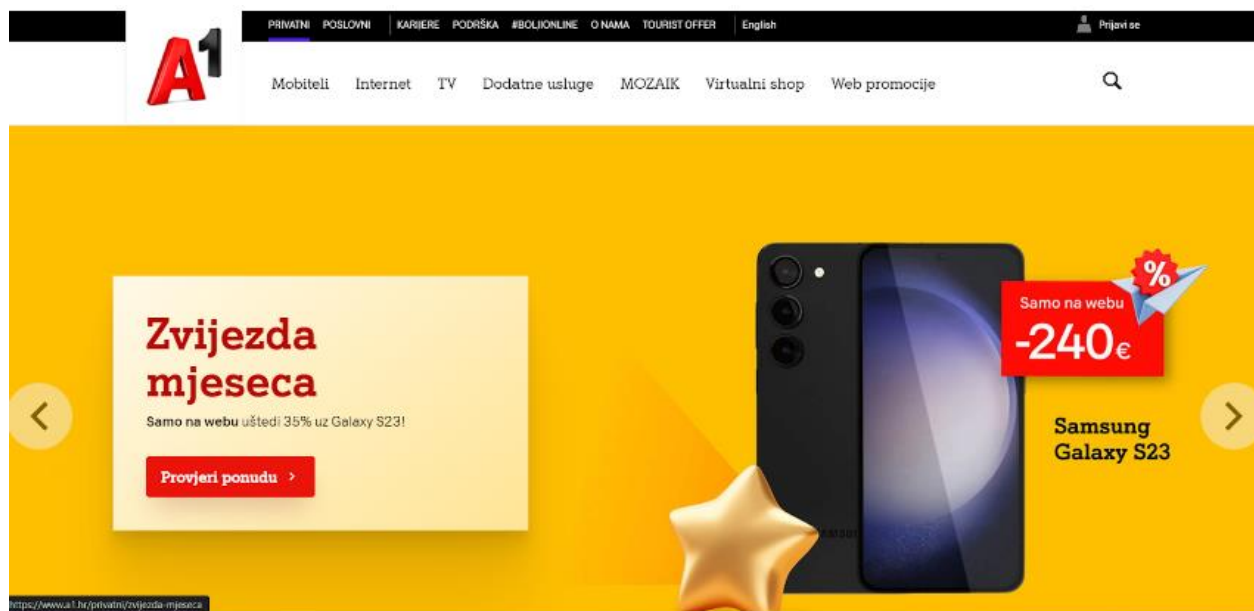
A1

PRIVATNI POSLOVNI KARIJERE PODRŠKA #BOLJIONLINE O NAMA TOURIST OFFER English

Prijavi se

Mobiteli Internet TV Dodatne usluge MOZAIK Virtualni shop Web promocije

Zvijezda mjeseca

Samo na webu uštedi 35% uz Galaxy S23!

Provjeri ponudu >

%

Samo na webu

-240€

Samsung Galaxy S23

https://www.a1.hr/privatni/zvijezda-mjeseca